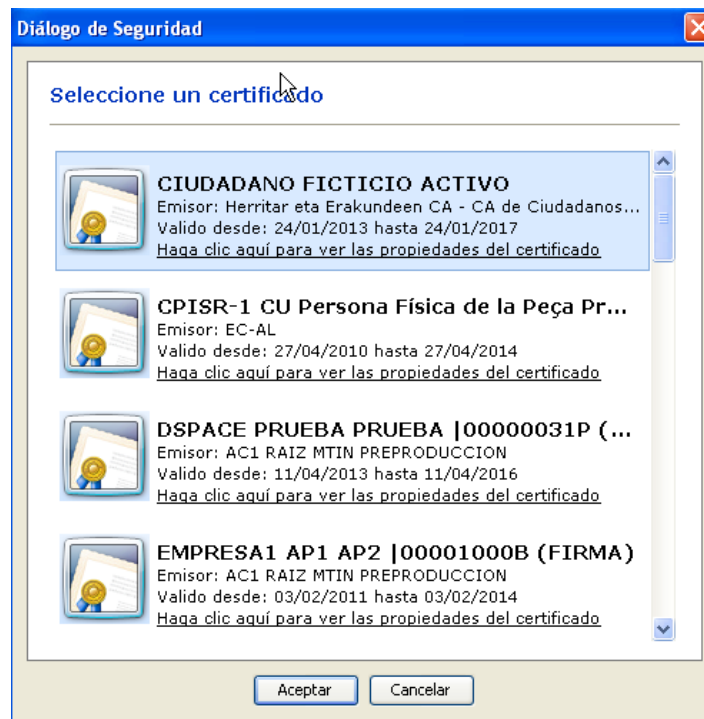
Diálogo de Seguridad

Seleccione un certificado

CIUDADANO FICTICIO ACTIVO
Emisor: Herritar eta Erakundeen CA - CA de Ciudadanos...
Valido desde: 24/01/2013 hasta 24/01/2017
Haga clic aquí para ver las propiedades del certificado

CPISR-1 CU Persona Física de la Peça Pr...
Emisor: EC-AL
Valido desde: 27/04/2010 hasta 27/04/2014
Haga clic aquí para ver las propiedades del certificado

DSPACE PRUEBA PRUEBA |00000031P (...
Emisor: AC1 RAIZ MTIN PREPRODUCCION
Valido desde: 11/04/2013 hasta 11/04/2016
Haga clic aquí para ver las propiedades del certificado

EMPRESA1 AP1 AP2 |00001000B (FIRMA)
Emisor: AC1 RAIZ MTIN PREPRODUCCION
Valido desde: 03/02/2011 hasta 03/02/2014
Haga clic aquí para ver las propiedades del certificado

Aceptar Cancelar